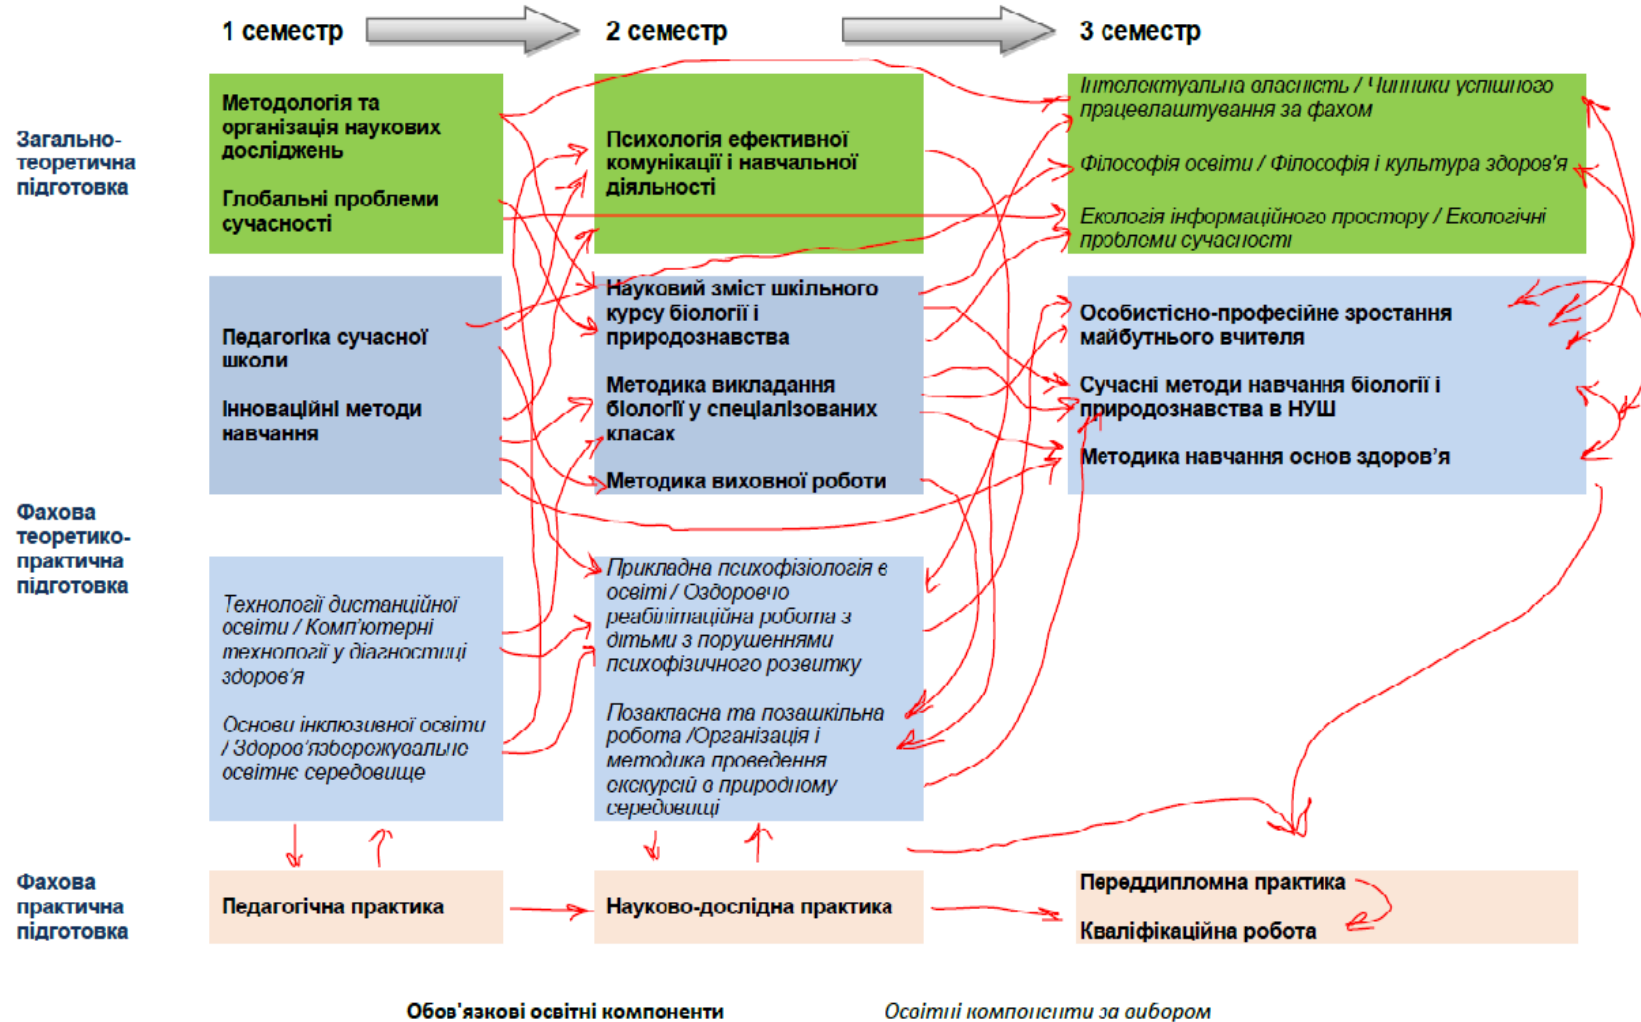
1 семестр

2 семестр

3 семестр

Загально-теоретична підготовка

Методологія та організація наукових досліджень

Глобальні проблеми сучасності

Психологія ефективної комунікації і навчальної діяльності

Інтелектуальна власність / Чинники успішного працевлаштування за фахом

Філософія освіти / Філософія і культура здоров'я

Екологія інформаційного простору / Екологічні проблеми сучасності

Педагогіка сучасної школи

Інноваційні методи навчання

Науковий зміст шкільного курсу біології і природознавства

Методика викладання біології у спеціалізованих класах

Методика виховної роботи

Особистісно-професійне зростання майбутнього вчителя

Сучасні методи навчання біології і природознавства в НУШ

Методика навчання основ здоров'я

Фахова теоретико-практична підготовка

Технології дистанційної освіти / Комп'ютерні технології у діагностиці здоров'я

Основи інклюзивної освіти / Здоров'язберігаюче освітнє середовище

Прикладна психофізіологія в освіті / Оздоровчо реабілітаційна робота з дітьми з порушеннями психофізичного розвитку

Позакласна та позашкільна робота /Організація і методика проведення екскурсій в природному середовищі

Фахова практична підготовка

Педагогічна практика

Науково-дослідна практика

Переддипломна практика

Кваліфікаційна робота

Обов'язкові освітні компоненти

Освітні компоненти за вибором